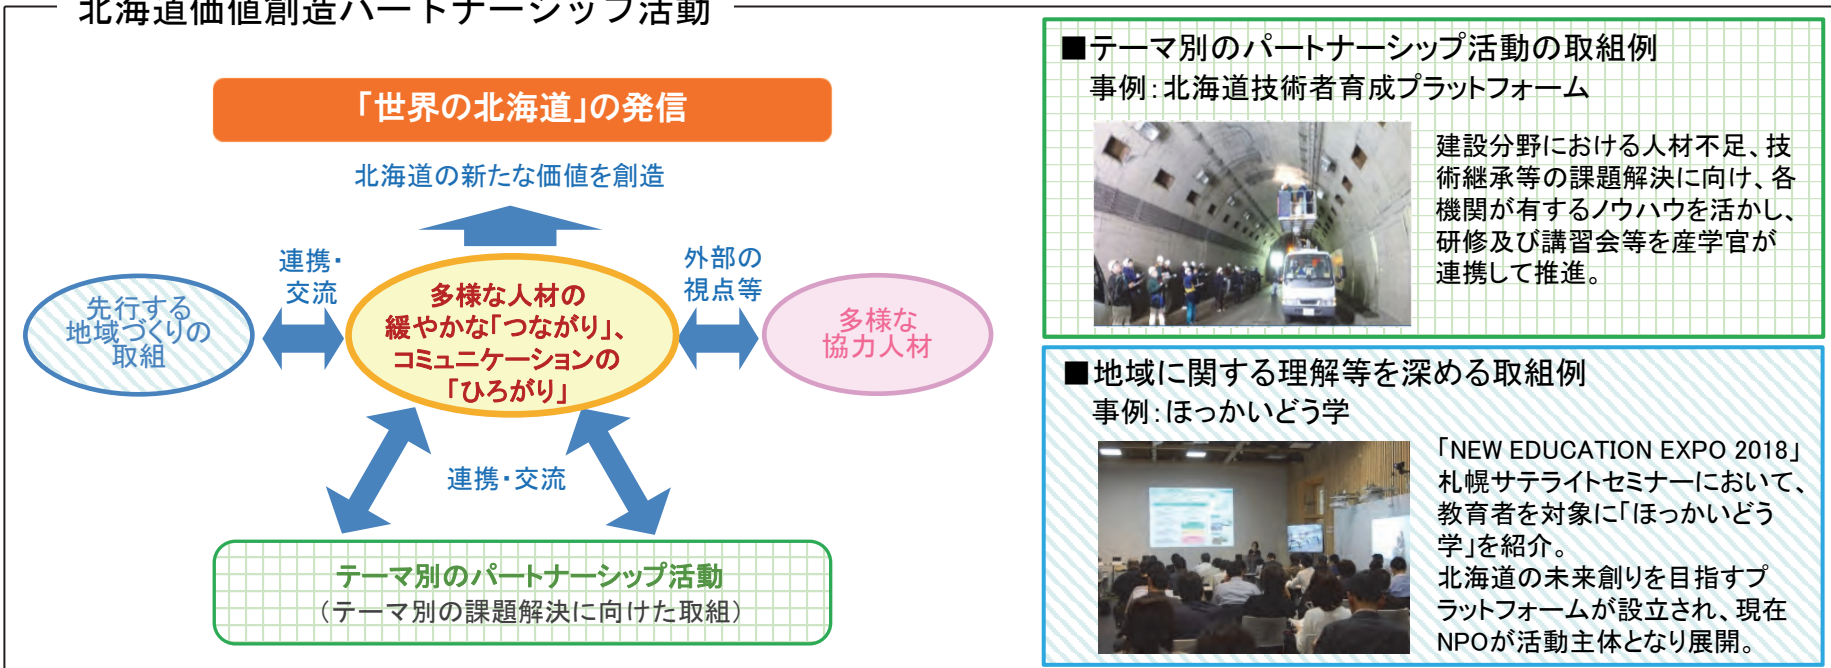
北海道価値創造パートナーシップ活動

「世界の北海道」の発信

北海道の新たな価値を創造

連携・交流

外部の視点等

先行する地域づくりの取組

多様な人材の緩やかな「つながり」、コミュニケーションの「ひろがり」

多様な協力人材

連携・交流

テーマ別のパートナーシップ活動
（テーマ別の課題解決に向けた取組）

■テーマ別のパートナーシップ活動の取組例
事例：北海道技術者育成プラットフォーム

建設分野における人材不足、技術継承等の課題解決に向け、各機関が有するノウハウを活かし、研修及び講習会等を産学官が連携して推進。

■地域に関する理解等を深める取組例
事例：ほっかいどう学

「NEW EDUCATION EXPO 2018」札幌サテライトセミナーにおいて、教育者を対象に「ほっかいどう学」を紹介。
北海道の未来創りを目指すプラットフォームが設立され、現在NPOが活動主体となり展開。